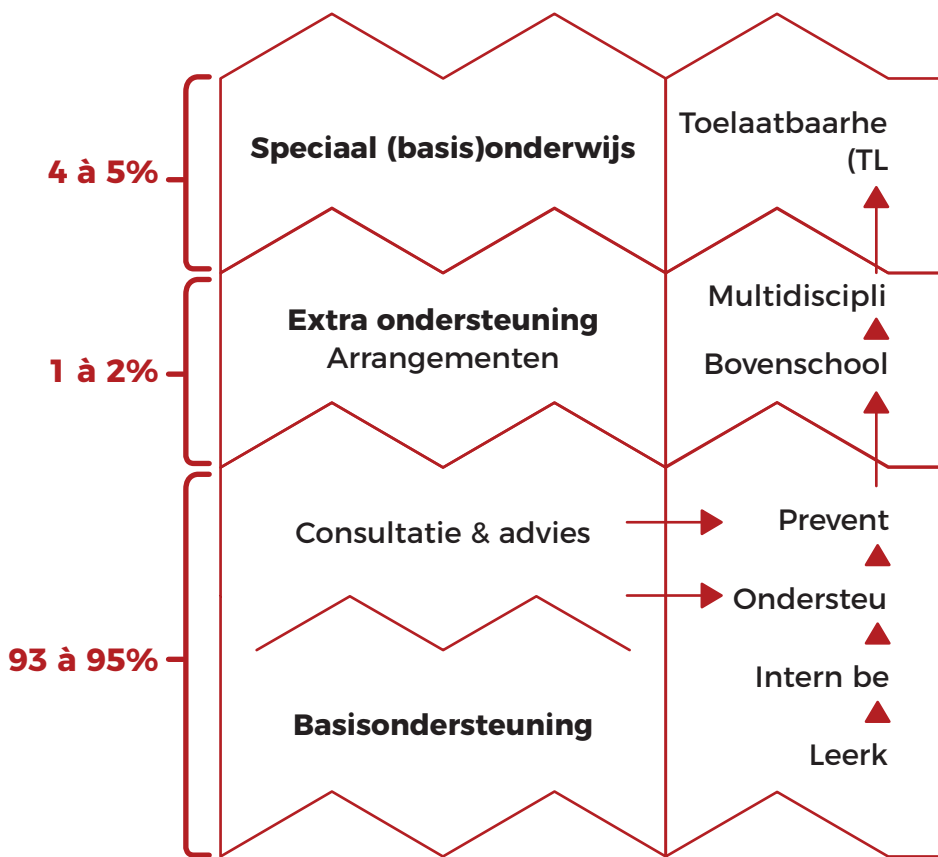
4 à 5%

Speciaal (basis)onderwijs

Toelaatbaarhe (TL

1 à 2%

Extra ondersteuning
Arrangementen

Multidiscipli

Bovenschool

93 à 95%

Consultatie & advies

Prevent

Ondersteu

Intern be

Basisondersteuning

Leerk